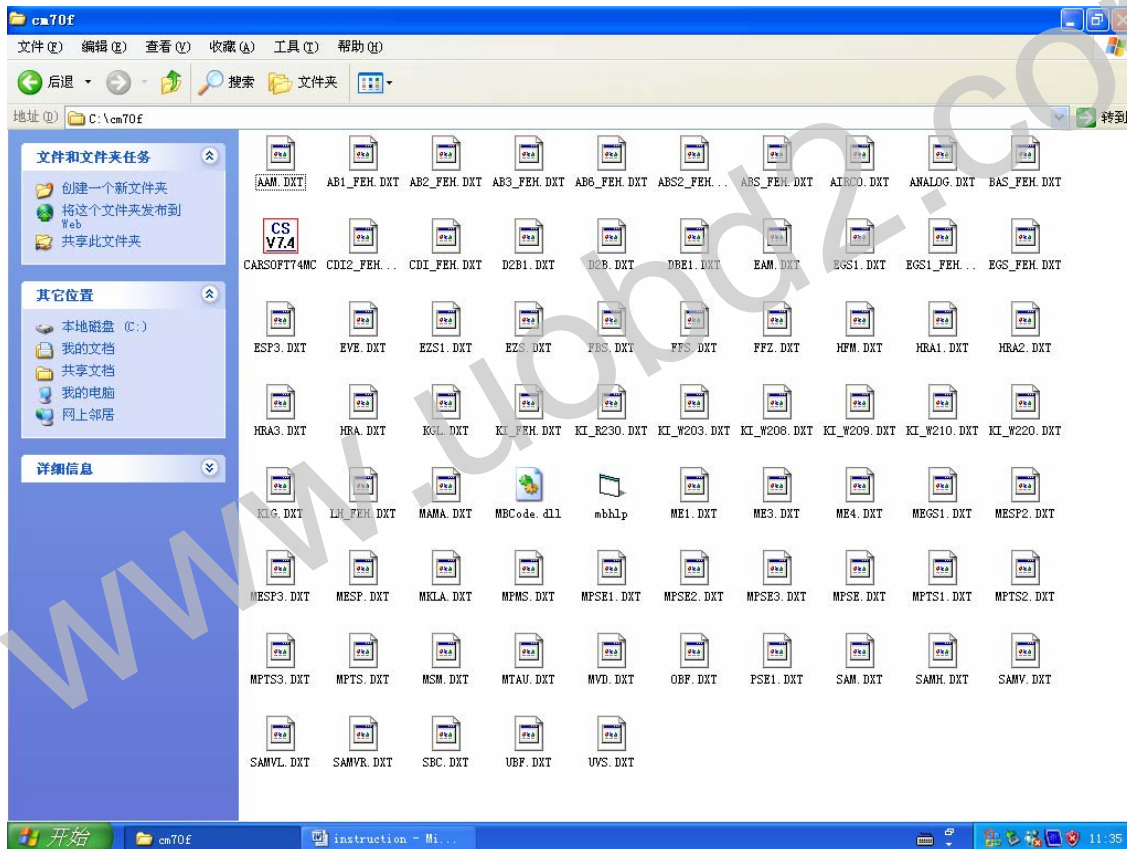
cm70f

文件(F) 编辑(E) 查看(V) 收藏(A) 工具(T) 帮助(H)

后退 搜索 文件夹

地址(D) C:\cm70f 转到

文件和文件夹任务
创建一个新文件夹
将这个文件夹发布到 Web
共享此文件夹

其它位置
本地磁盘 (C:)
我的文档
共享文档
我的电脑
网上邻居

详细信息

AAM.DXT AB1_FEH.DXT AB2_FEH.DXT AB3_FEH.DXT AB6_FEH.DXT ABS2_FEH... ABS_FEH.DXT AIRCO.DXT ANALOG.DXT BAS_FEH.DXT

CS V7.4
CARSOFT74MC CDI2_FEH... CDI_FEH.DXT D2B1.DXT D2B.DXT DBE1.DXT EAM.DXT EGS1.DXT EGS1_FEH... EGS_FEH.DXT

ESP3.DXT EVE.DXT EZS1.DXT EZS.DXT FBS.DXT FFS.DXT FFZ.DXT HFM.DXT HRA1.DXT HRA2.DXT

HRA3.DXT HRA.DXT KGL.DXT KI_FEH.DXT KI_R230.DXT KI_W203.DXT KI_W208.DXT KI_W209.DXT KI_W210.DXT KI_W220.DXT

KLG.DXT LM_FEH.DXT MAMA.DXT MBCode.dll mbhlp ME1.DXT ME3.DXT ME4.DXT MEGS1.DXT MESP2.DXT

MESP3.DXT MESP.DXT MKLA.DXT MPMS.DXT MPSE1.DXT MPSE2.DXT MPSE3.DXT MPSE.DXT MPTS1.DXT MPTS2.DXT

MPTS3.DXT MPTS.DXT MSM.DXT MTAU.DXT MVD.DXT OBF.DXT PSE1.DXT SAM.DXT SAMH.DXT SAMV.DXT

SAMVL.DXT SAMVR.DXT SBC.DXT UBF.DXT UVS.DXT

www.uobd2.co

开始 cm70f instruction - Mi... 11:35